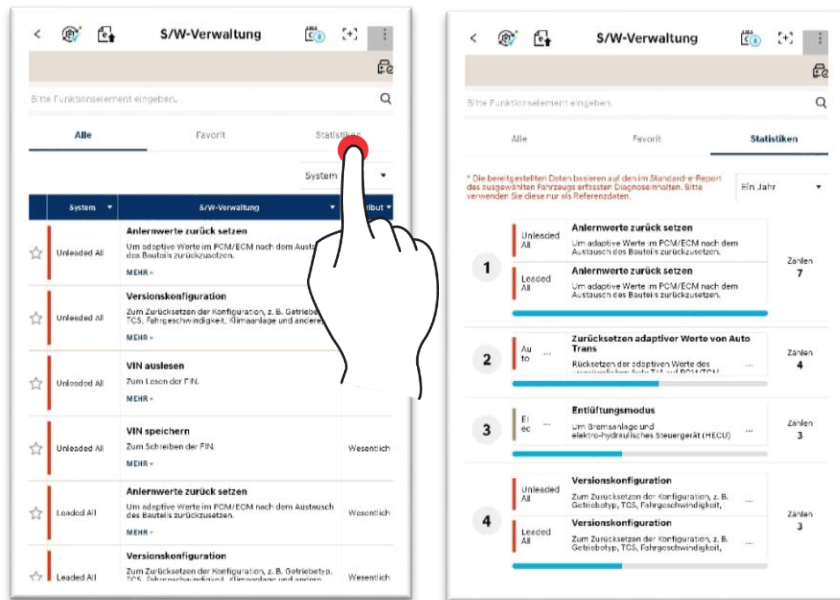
S/W-Verwaltung

Bitte Funktionselement eingeben.

Alle | Favorit | Statistiken

System

| System | S/W-Verwaltung | Attribut |
|---|---|---|
| Unleaded All | Anlernwerte zurück setzen Um adaptive Werte im PCM/ECM nach dem Austausch des Bauteils zurückzusetzen. MEHR | |
| Unleaded All | Versionskonfiguration Zum Zurücksetzen der Konfiguration, z. B. Getriebetyp, TCS, Fahrgeschwindigkeit, Klimaanlage und andere | |
| Unleaded All | VIN auslesen Zum Lesen der FIN. MEHR | |
| Unleaded All | VIN speichern Zum Schreiben der FIN. MEHR | Wesentlich |
| Leaded All | Anlernwerte zurück setzen Um adaptive Werte im PCM/ECM nach dem Austausch des Bauteils zurückzusetzen. MEHR | Wesentlich |
| Leaded All | Versionskonfiguration Zum Zurücksetzen der Konfiguration, z. B. Getriebetyp, TCS, Fahrgeschwindigkeit, Klimaanlage und andere | Wesentlich |

S/W-Verwaltung

Bitte Funktionselement eingeben.

Alle | Favorit | Statistiken

* Die bereitgestellten Daten basieren auf dem im Standard-Report des ausgewählten Fahrzeugs erfassten Diagnoseinhalten. Bitte verwenden Sie diese nur als Referenzdaten.

Ein Jahr

1
Unleaded All — Anlernwerte zurück setzen — Um adaptive Werte im PCM/ECM nach dem Austausch des Bauteils zurückzusetzen.
Leaded All — Anlernwerte zurück setzen — Um adaptive Werte im PCM/ECM nach dem Austausch des Bauteils zurückzusetzen.
Zahlen 7

2
Au to ... — Zurücksetzen adaptiver Werte von Auto Trans — Rücksetzen der adaptiven Werte des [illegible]
Zahlen 4

3
El ec ... — Entlüftungsmodus — Um Bremsanlage und elektro-hydraulisches Steuergerät (HECU)
Zahlen 3

4
Unleaded All — Versionskonfiguration — Zum Zurücksetzen der Konfiguration, z. B. Getriebetyp, TCS, Fahrgeschwindigkeit,
Leaded All — Versionskonfiguration — Zum Zurücksetzen der Konfiguration, z. B. Getriebetyp, TCS, Fahrgeschwindigkeit,
Zahlen 3